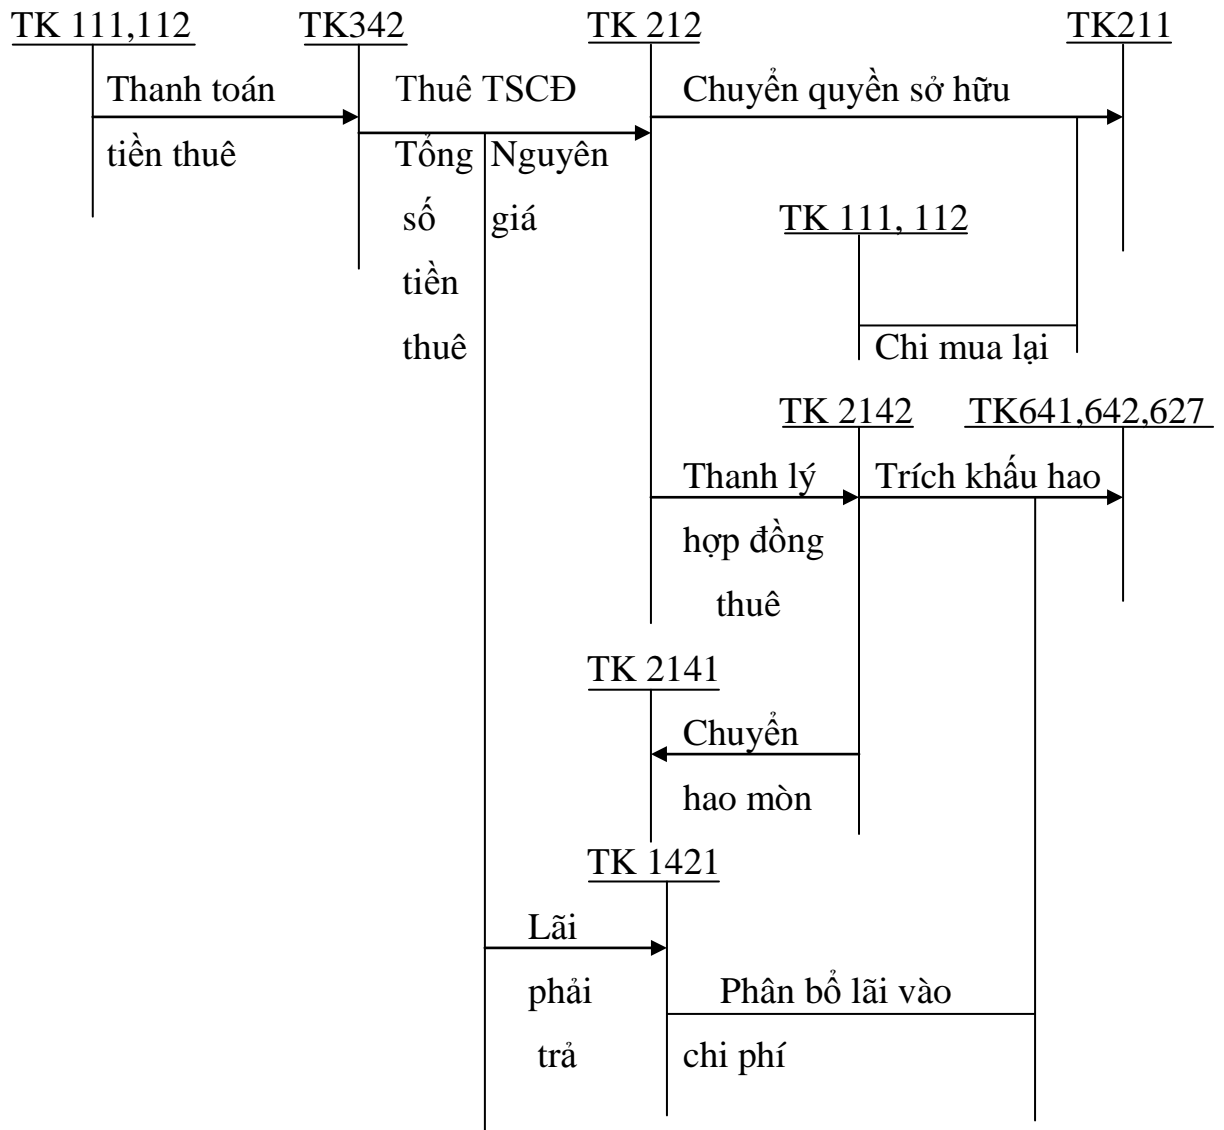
TK 111,112

TK342

TK 212

TK211

Thanh toán tiền thuê

Thuê TSCĐ

Tổng số tiền thuê

Nguyên giá

Chuyển quyền sở hữu

TK 111, 112

Chi mua lại

TK 2142

TK641,642,627

Thanh lý hợp đồng thuê

Trích khấu hao

TK 2141

Chuyển hao mòn

TK 1421

Lãi phải trả

Phân bổ lãi vào chi phí